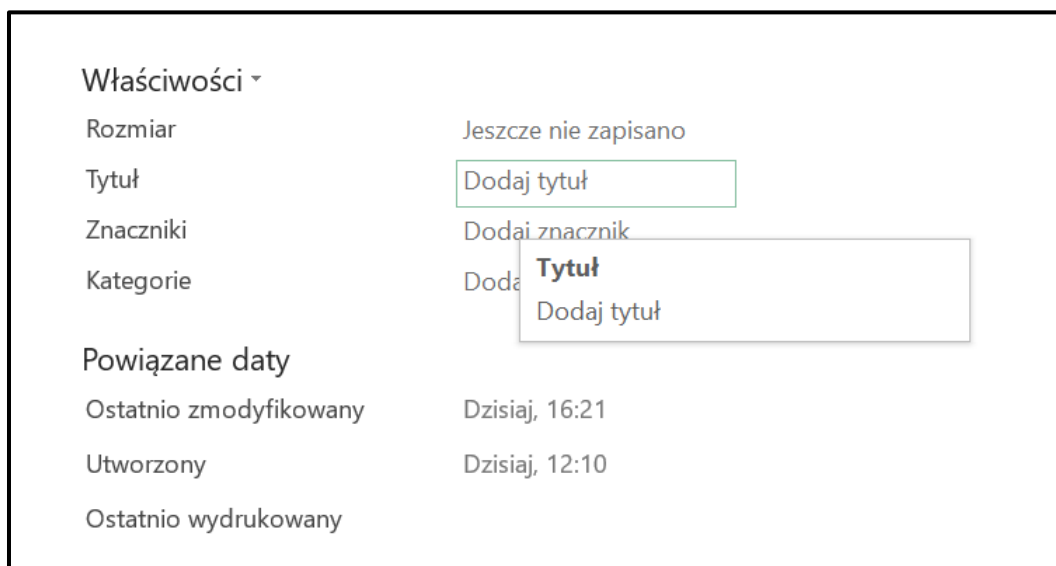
Właściwości

Rozmiar
Jeszcze nie zapisano

Tytuł
Dodaj tytuł

Znaczniki
Dodaj znacznik

Kategorie
Doda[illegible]

Tytuł
Dodaj tytuł

Powiązane daty

Ostatnio zmodyfikowany
Dzisiaj, 16:21

Utworzony
Dzisiaj, 12:10

Ostatnio wydrukowany